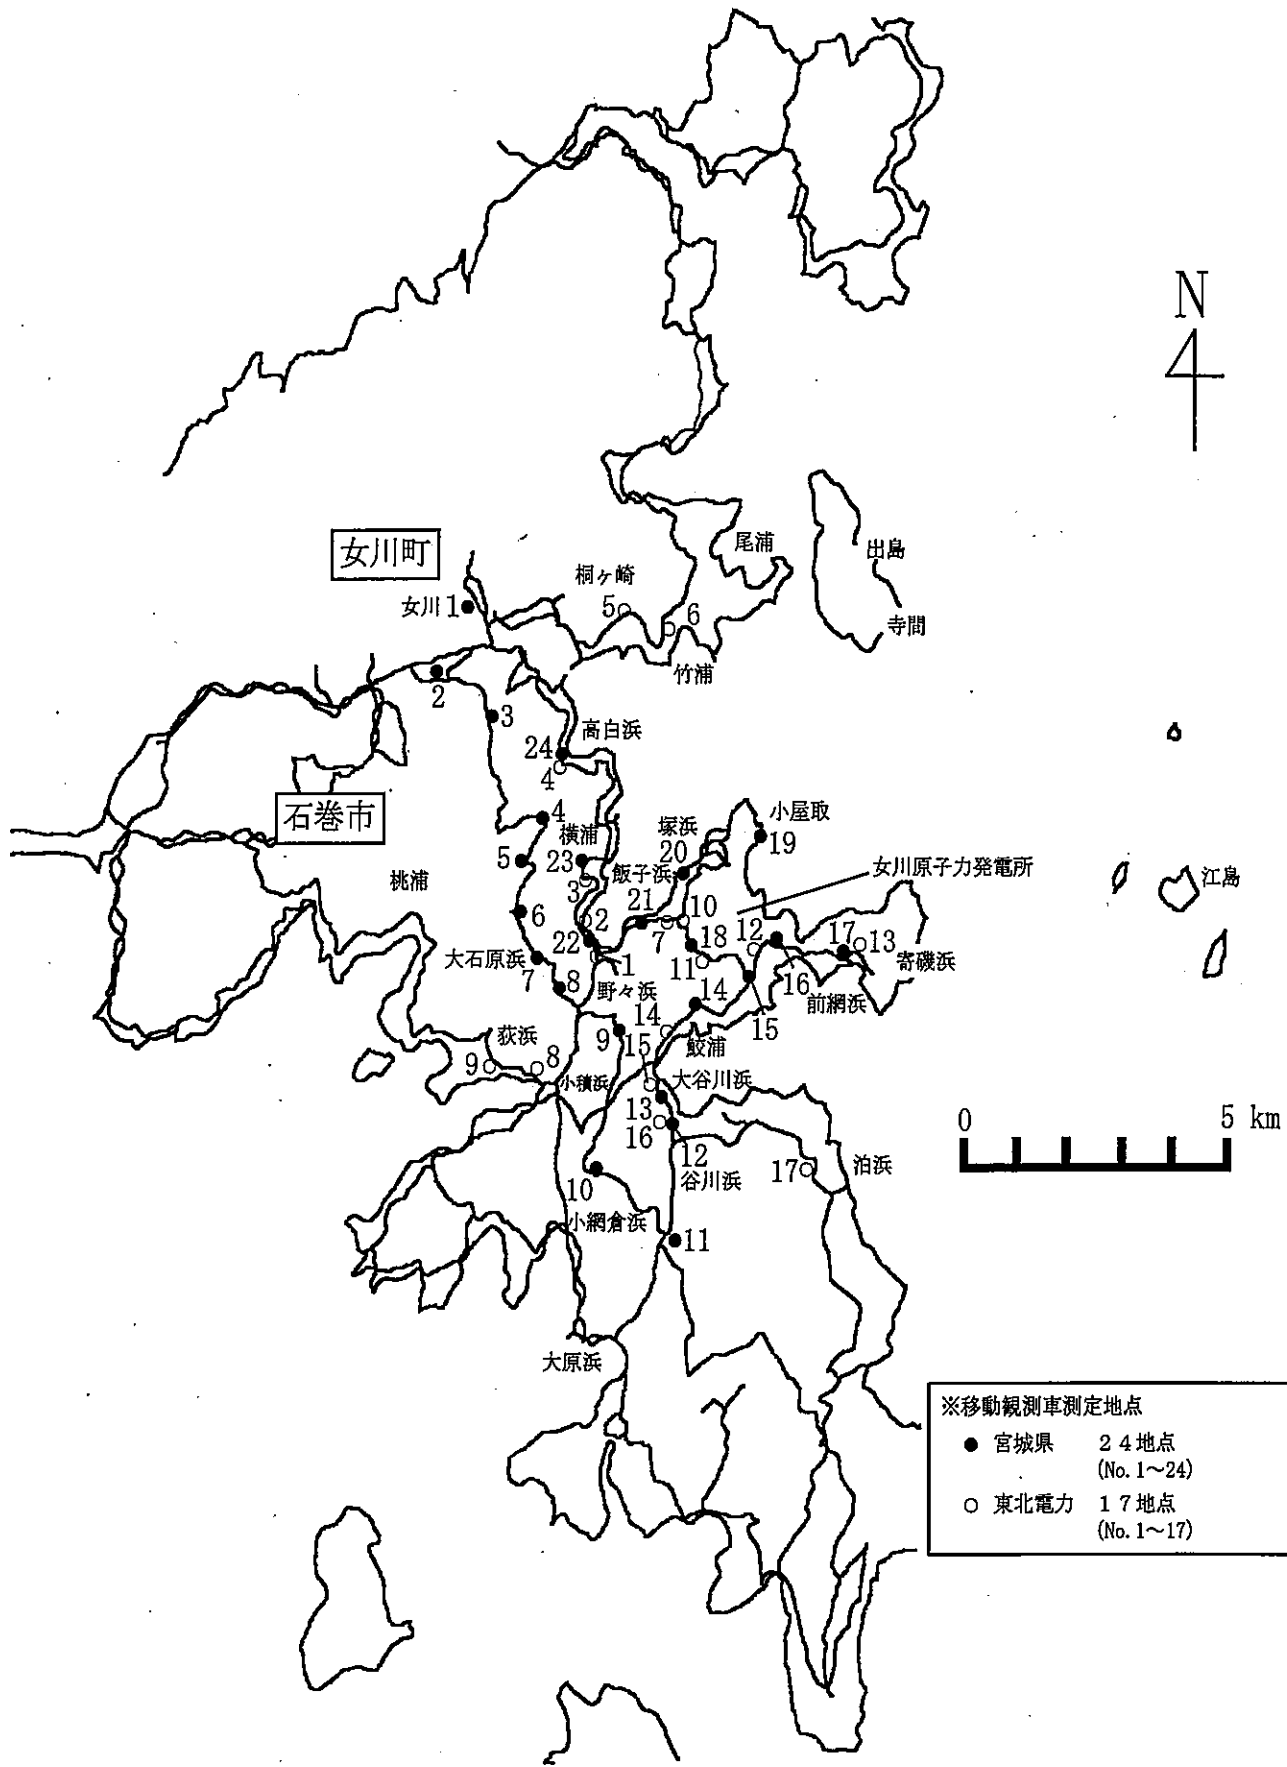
N

女川町

桐ヶ崎

尾浦

出島

寺間

女川 1

5

6

竹浦

2

3

高白浜

24

4

石巻市

4

横浦

塚浜

小屋取

19

5

23

20

女川原子力発電所

江島

桃浦

3

飯子浜

6

2

21

10

22

7

18

12

17

13

大石原浜

1

11

寄磯浜

7

8

野々浜

14

16

前網浜

荻浜

14

9

15

15

9

8

鮫浦

小積浜

大谷川浜

13

0

5 km

16

12

谷川浜

17

泊浜

10

小網倉浜

11

大原浜

※移動観測車測定地点

● 宮城県 24地点 (No. 1～24)

○ 東北電力 17地点 (No. 1～17)